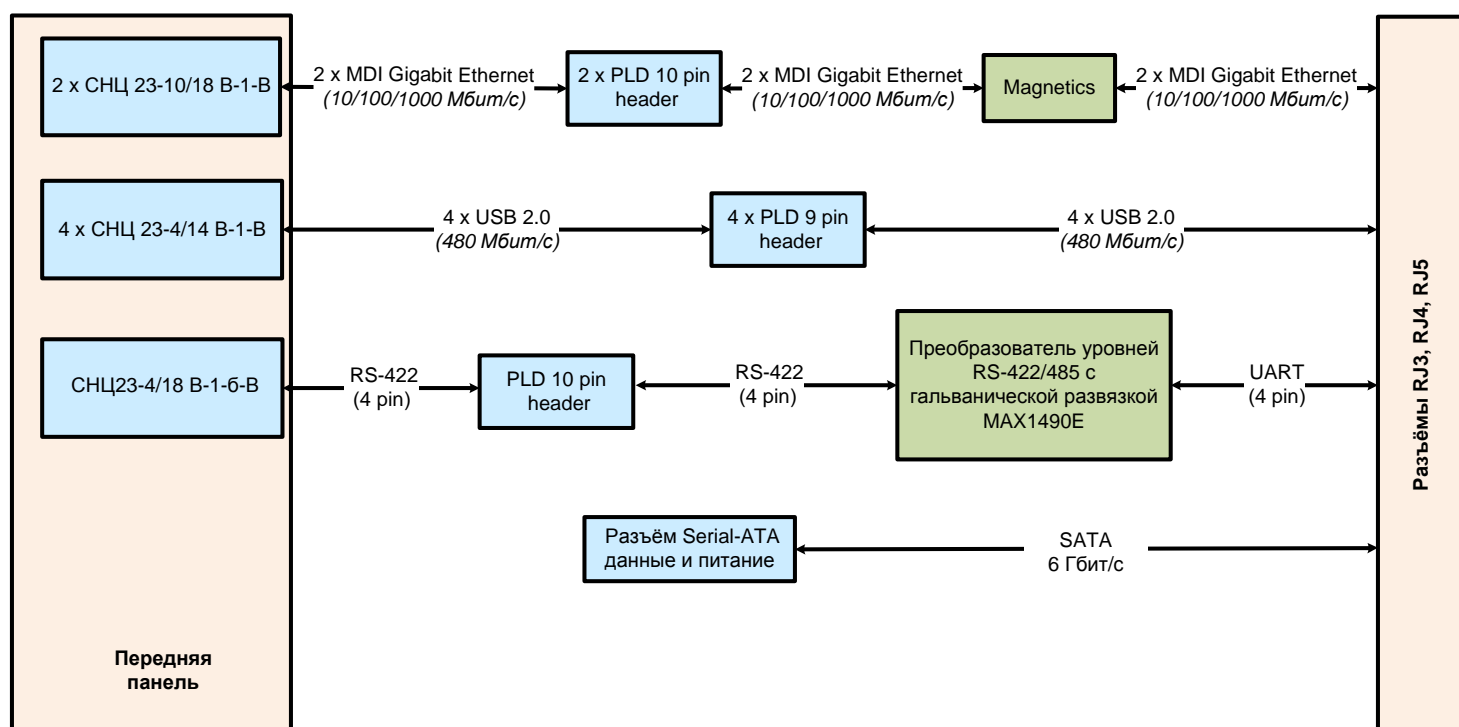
2 x СНЦ 23-10/18 В-1-В

2 x MDI Gigabit Ethernet
(10/100/1000 Мбит/с)

2 x PLD 10 pin header

2 x MDI Gigabit Ethernet
(10/100/1000 Мбит/с)

Magnetics

2 x MDI Gigabit Ethernet
(10/100/1000 Мбит/с)

4 x СНЦ 23-4/14 В-1-В

4 x USB 2.0
(480 Мбит/с)

4 x PLD 9 pin header

4 x USB 2.0
(480 Мбит/с)

СНЦ23-4/18 В-1-б-В

RS-422
(4 pin)

PLD 10 pin header

RS-422
(4 pin)

Преобразователь уровней RS-422/485 с гальванической развязкой MAX1490E

UART
(4 pin)

Разъём Serial-ATA данные и питание

SATA
6 Гбит/с

Передняя панель

Разъёмы RJ3, RJ4, RJ5